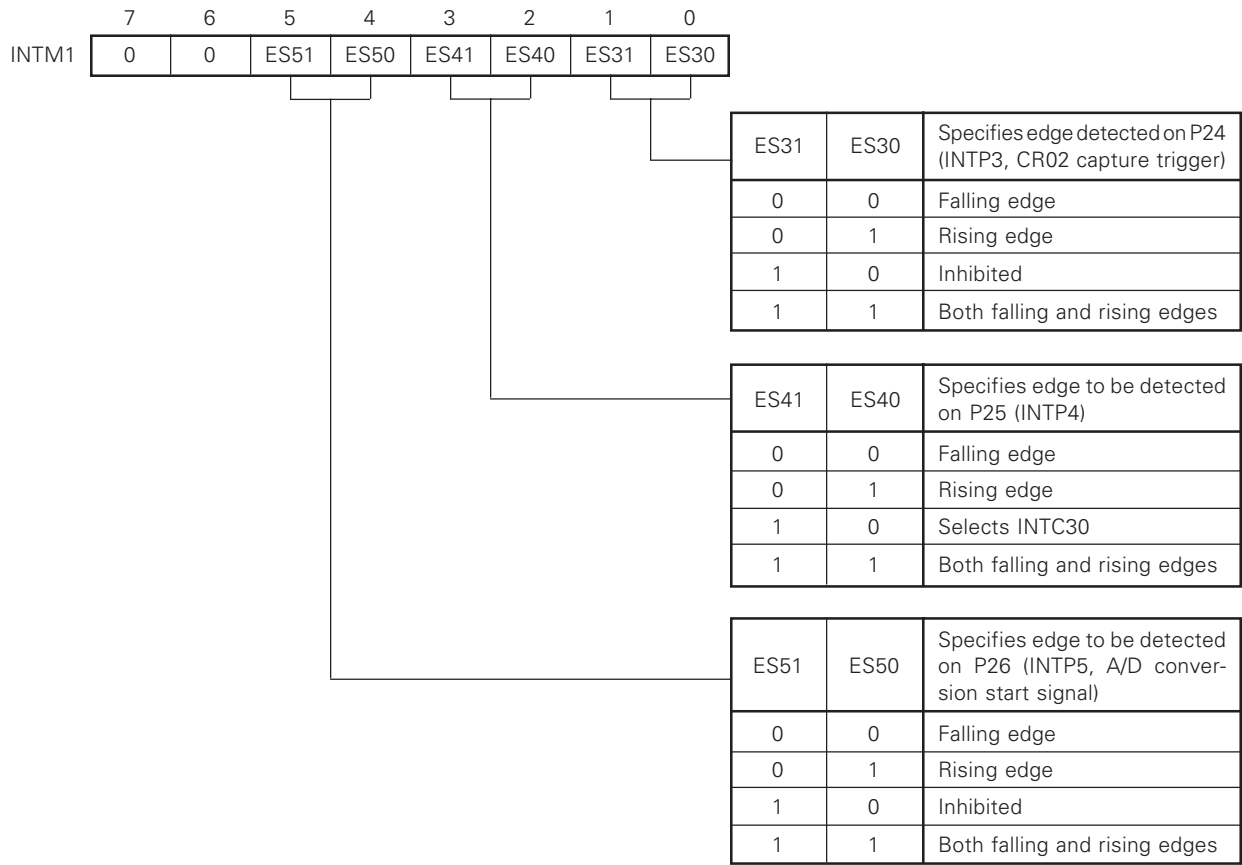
| | 7 | 6 | 5 | 4 | 3 | 2 | 1 | 0 |
|---|---|---|---|---|---|---|---|---|
| INTM1 | 0 | 0 | ES51 | ES50 | ES41 | ES40 | ES31 | ES30 |

| ES31 | ES30 | Specifies edge detected on P24 (INTP3, CR02 capture trigger) |
|---|---|---|
| 0 | 0 | Falling edge |
| 0 | 1 | Rising edge |
| 1 | 0 | Inhibited |
| 1 | 1 | Both falling and rising edges |

| ES41 | ES40 | Specifies edge to be detected on P25 (INTP4) |
|---|---|---|
| 0 | 0 | Falling edge |
| 0 | 1 | Rising edge |
| 1 | 0 | Selects INTC30 |
| 1 | 1 | Both falling and rising edges |

| ES51 | ES50 | Specifies edge to be detected on P26 (INTP5, A/D conversion start signal) |
|---|---|---|
| 0 | 0 | Falling edge |
| 0 | 1 | Rising edge |
| 1 | 0 | Inhibited |
| 1 | 1 | Both falling and rising edges |